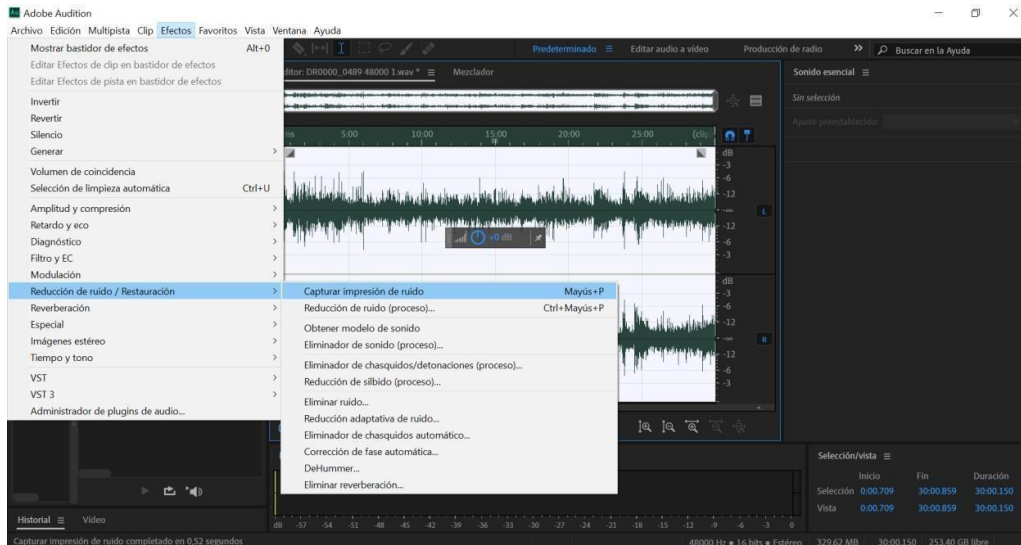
Adobe Audition
Archivo Edición Multipista Clip Efectos Favoritos Vista Ventana Ayuda

Mostrar bastidor de efectos Alt+0
Editar Efectos de clip en bastidor de efectos
Editar Efectos de pista en bastidor de efectos
Invertir
Revertir
Silencio
Generar
Volumen de coincidencia
Selección de limpieza automática Ctrl+U
Amplitud y compresión
Retardo y eco
Diagnóstico
Filtro y EC
Modulación
Reducción de ruido / Restauración
Reverberación
Especial
Imágenes estéreo
Tiempo y tono
VST
VST 3
Administrador de plugins de audio...

Capturar impresión de ruido Mayús+P
Reducción de ruido (proceso)... Ctrl+Mayús+P
Obtener modelo de sonido
Eliminador de sonido (proceso)...
Eliminador de chasquidos/detonaciones (proceso)...
Reducción de silbido (proceso)...
Eliminar ruido...
Reducción adaptativa de ruido...
Eliminador de chasquidos automático...
Corrección de fase automática...
DeHummer...
Eliminar reverberación...

Predeterminado ≡ Editar audio a vídeo Producción de radio >> Buscar en la Ayuda
ditor: DR0000_0489 48000 1.wav * ≡ Mezclador
Sonido esencial ≡
Sin selección
Ajuste preestablecido:
5:00 10:00 15:00 20:00 25:00
dB -3 -6 -12 -12 -6 -3 L
dB -3 -6 -12 -12 -6 -3 R
+0 dB

Selección/vista ≡
| | Inicio | Fin | Duración |
|---|---|---|---|
| Selección | 0:00.709 | 30:00.859 | 30:00.150 |
| Vista | 0:00.709 | 30:00.859 | 30:00.150 |

Historial ≡ Vídeo
dB -57 -54 -51 -48 -45 -42 -39 -36 -33 -30 -27 -24 -21 -18 -15 -12 -9 -6 -3 0
Capturar impresión de ruido completado en 0,52 segundos
48000 Hz • 16 bits • Estéreo 329,62 MB 30:00.150 253,40 GB libre